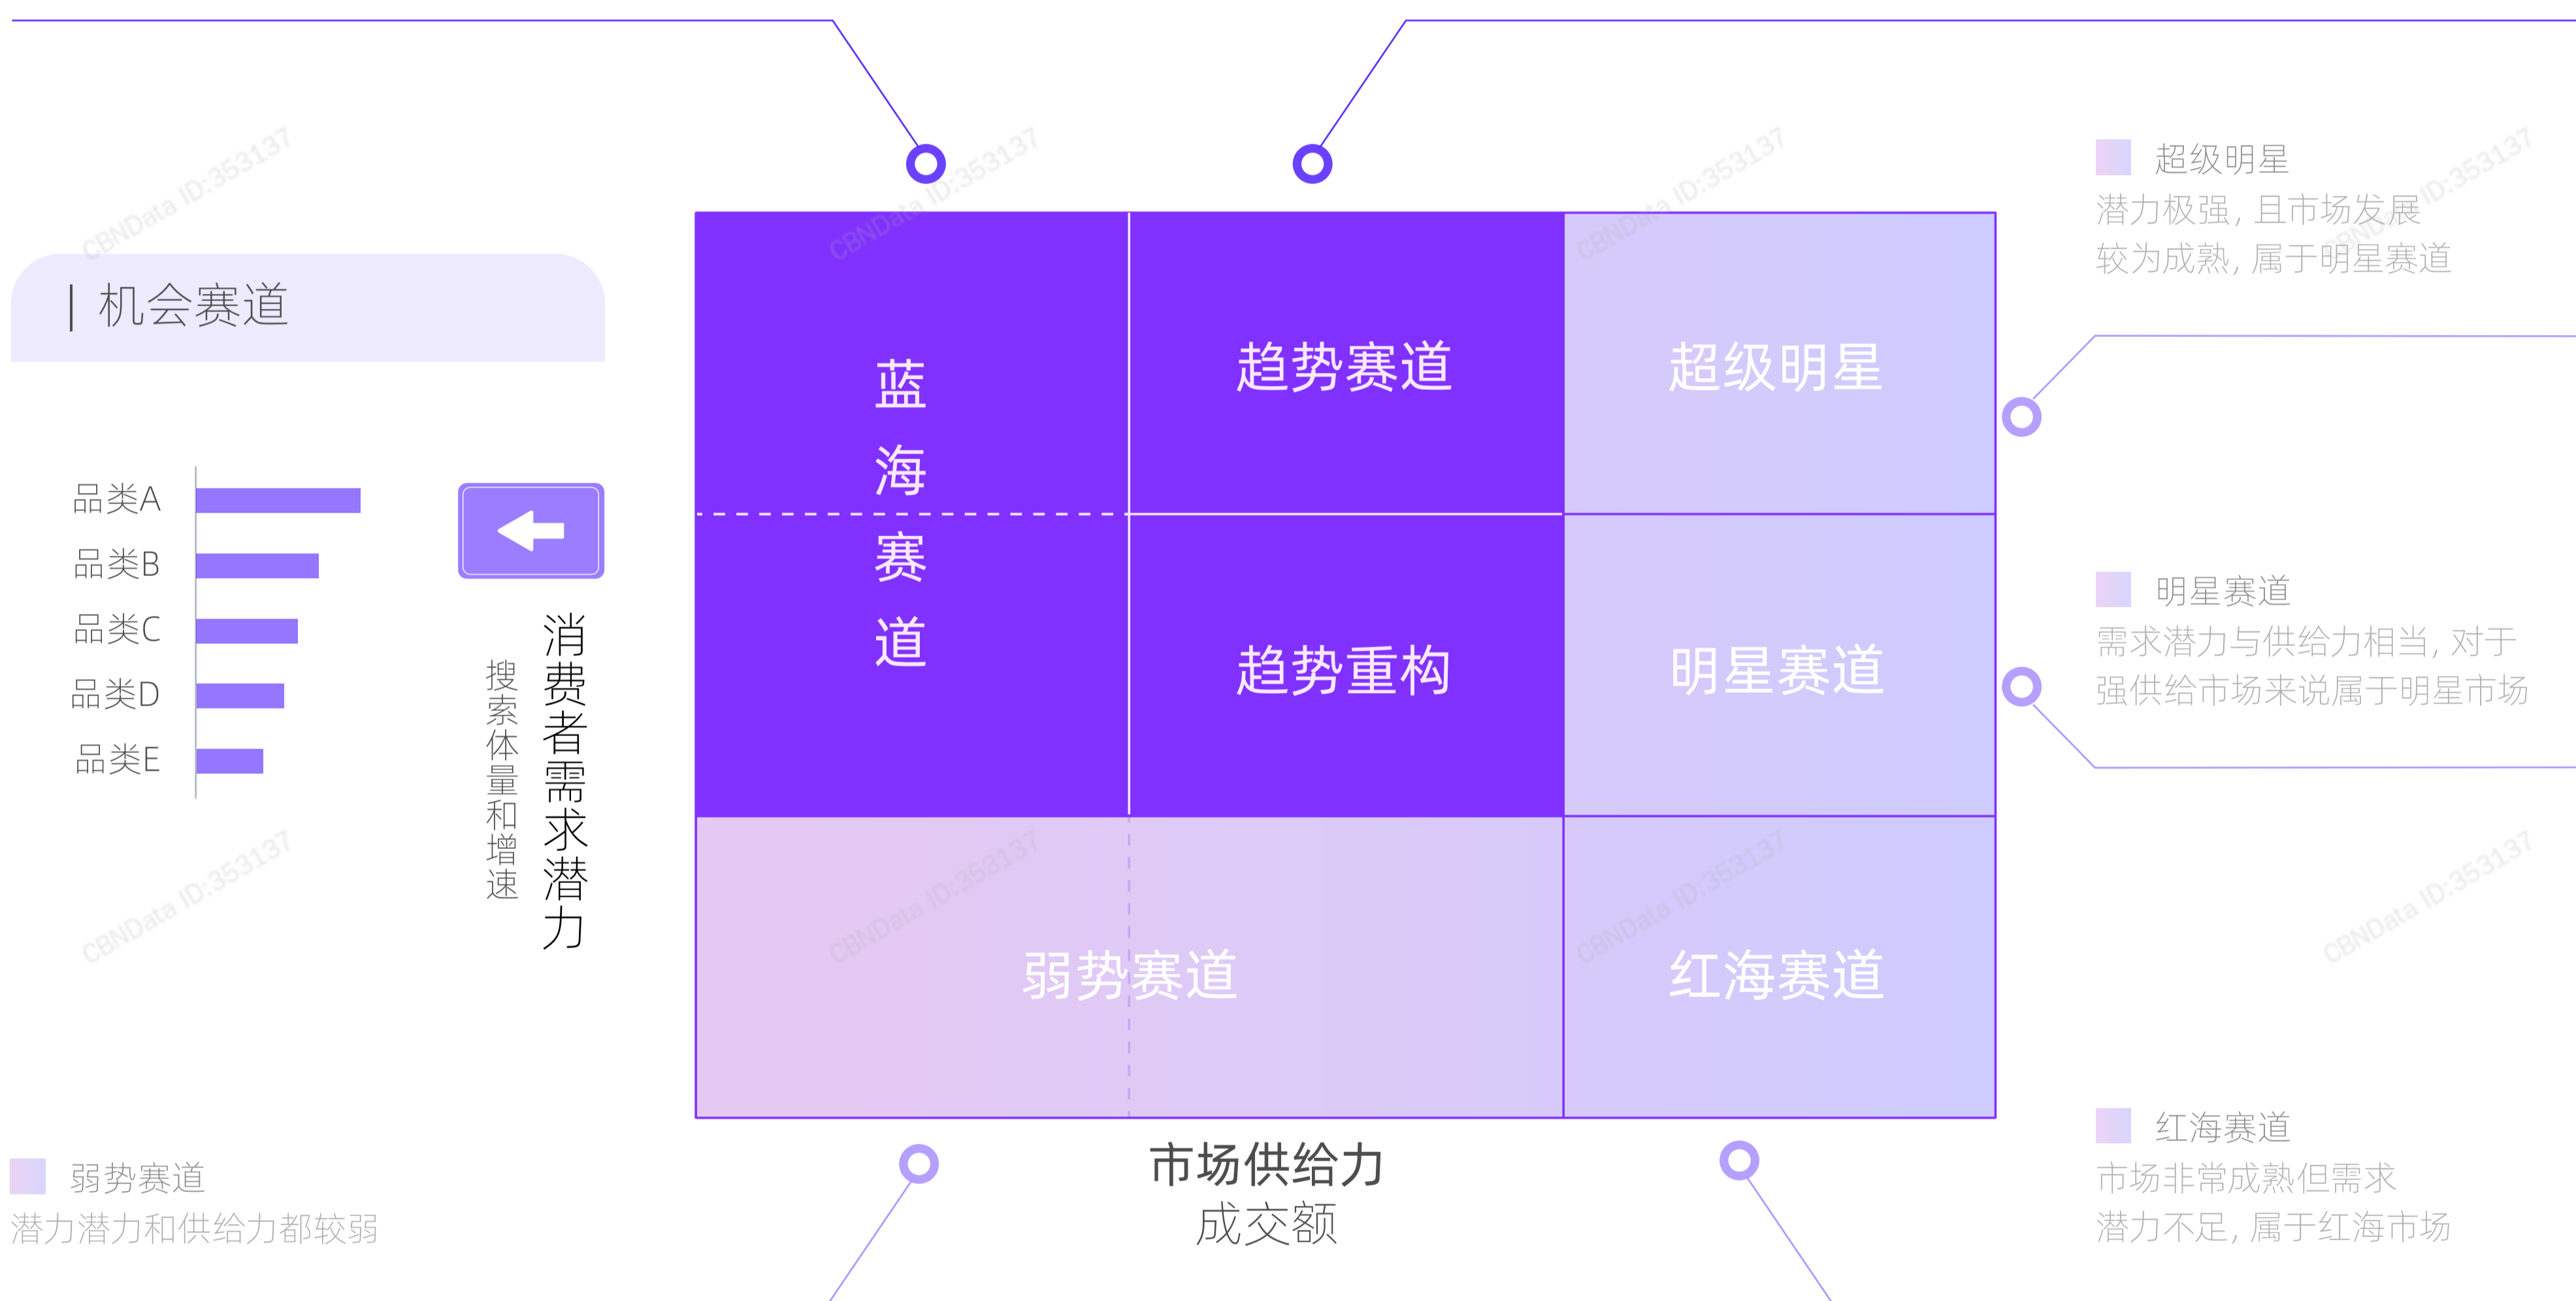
| 机会赛道

品类A
品类B
品类C
品类D
品类E

消费者需求潜力
搜索体量和增速

蓝海赛道

趋势赛道

超级明星

趋势重构

明星赛道

弱势赛道

红海赛道

市场供给力
成交额

超级明星
潜力极强，且市场发展较为成熟，属于明星赛道

明星赛道
需求潜力与供给力相当，对于强供给市场来说属于明星市场

红海赛道
市场非常成熟但需求潜力不足，属于红海市场

弱势赛道
潜力潜力和供给力都较弱

CBNData ID:353137